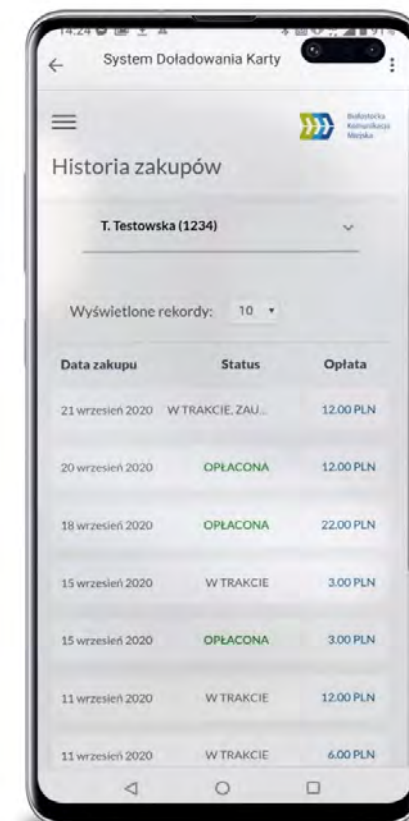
14:24 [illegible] 91%

System Doładowania Karty

Białostocka Komunikacja Miejska

Historia zakupów

T. Testowska (1234)

Wyświetlone rekordy: 10

| Data zakupu | Status | Opłata |
|---|---|---|
| 21 wrzesień 2020 | W TRAKCIE, ZAU... | 12.00 PLN |
| 20 wrzesień 2020 | OPŁACONA | 12.00 PLN |
| 18 wrzesień 2020 | OPŁACONA | 22.00 PLN |
| 15 wrzesień 2020 | W TRAKCIE | 3.00 PLN |
| 15 wrzesień 2020 | OPŁACONA | 3.00 PLN |
| 11 wrzesień 2020 | W TRAKCIE | 12.00 PLN |
| 11 wrzesień 2020 | W TRAKCIE | 6.00 PLN |